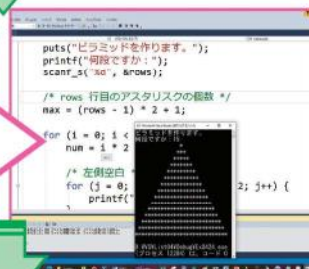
puts("ピラミッドを作ります。");
printf("何段ですか：");
scanf_s("%d", &rows);

/* rows 行目のアスタリスクの個数 */
max = (rows - 1) * 2 + 1;

for (i = 0; i < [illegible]
num = i * 2 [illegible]

/* 左側空白 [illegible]
for (j = 0; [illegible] 2; j++) {
printf("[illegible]

ピラミッドを作ります。
何段ですか：16

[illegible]
プロセス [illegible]